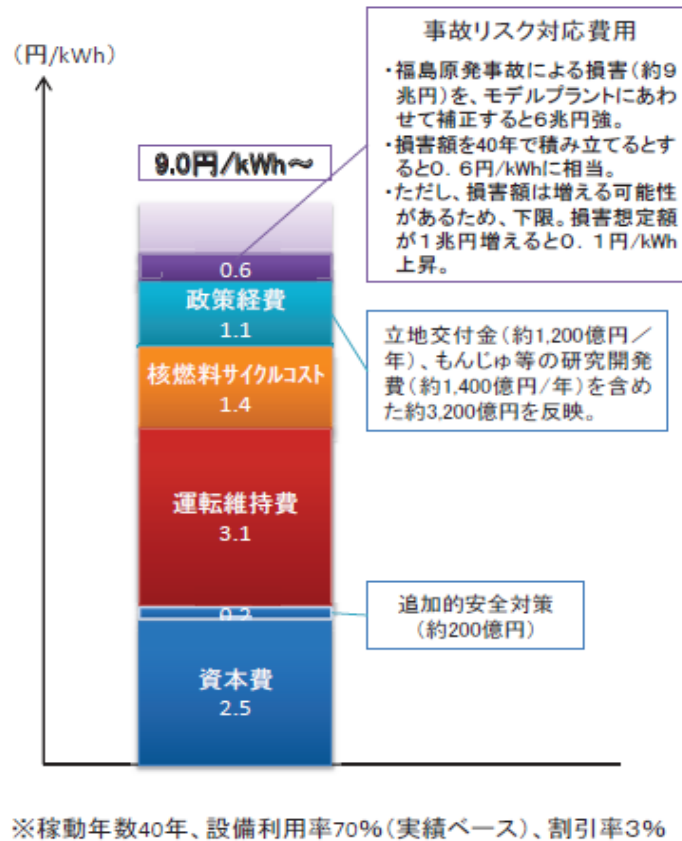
(円/kWh)

9.0円/kWh～

事故リスク対応費用

・福島原発事故による損害(約9兆円)を、モデルプラントにあわせて補正すると6兆円強。

・損害額を40年で積み立てるとすると0．6円/kWhに相当。

・ただし、損害額は増える可能性があるため、下限。損害想定額が1兆円増えると0．1円/kWh上昇。

0.6

政策経費
1.1

立地交付金(約1,200億円／年)、もんじゅ等の研究開発費(約1,400億円/年)を含めた約3,200億円を反映。

核燃料サイクルコスト
1.4

運転維持費
3.1

0.2

追加的安全対策
(約200億円)

資本費
2.5

※稼動年数40年、設備利用率70%(実績ベース)、割引率3%